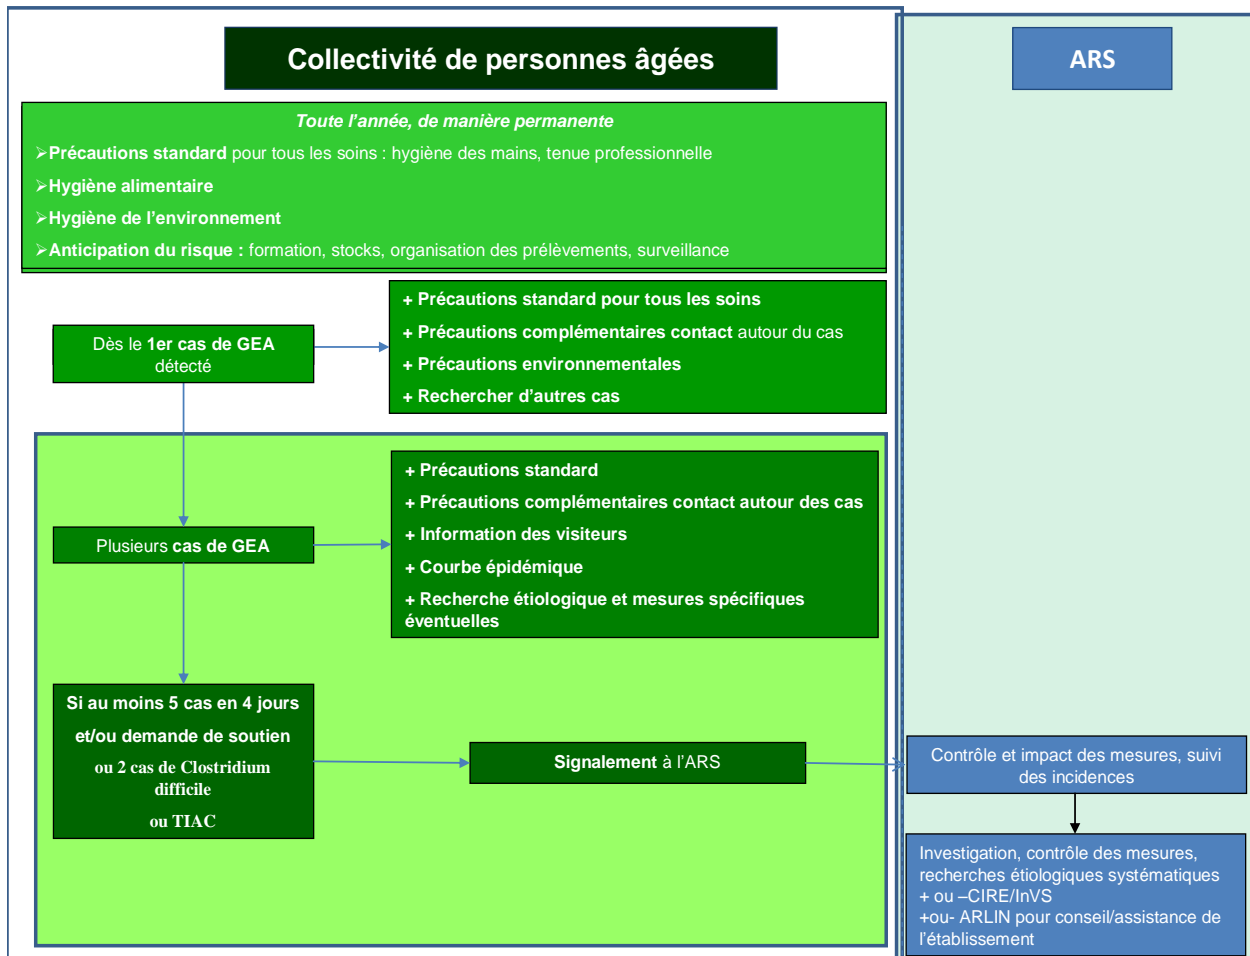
Collectivité de personnes âgées

ARS

Toute l'année, de manière permanente

➢Précautions standard pour tous les soins : hygiène des mains, tenue professionnelle

➢Hygiène alimentaire

➢Hygiène de l'environnement

➢Anticipation du risque : formation, stocks, organisation des prélèvements, surveillance

Dès le 1er cas de GEA détecté

+ Précautions standard pour tous les soins

+ Précautions complémentaires contact autour du cas

+ Précautions environnementales

+ Rechercher d'autres cas

Plusieurs cas de GEA

+ Précautions standard

+ Précautions complémentaires contact autour des cas

+ Information des visiteurs

+ Courbe épidémique

+ Recherche étiologique et mesures spécifiques éventuelles

Si au moins 5 cas en 4 jours

et/ou demande de soutien

ou 2 cas de Clostridium difficile

ou TIAC

Signalement à l'ARS

Contrôle et impact des mesures, suivi des incidences

Investigation, contrôle des mesures, recherches étiologiques systématiques
+ ou –CIRE/InVS
+ou- ARLIN pour conseil/assistance de l'établissement